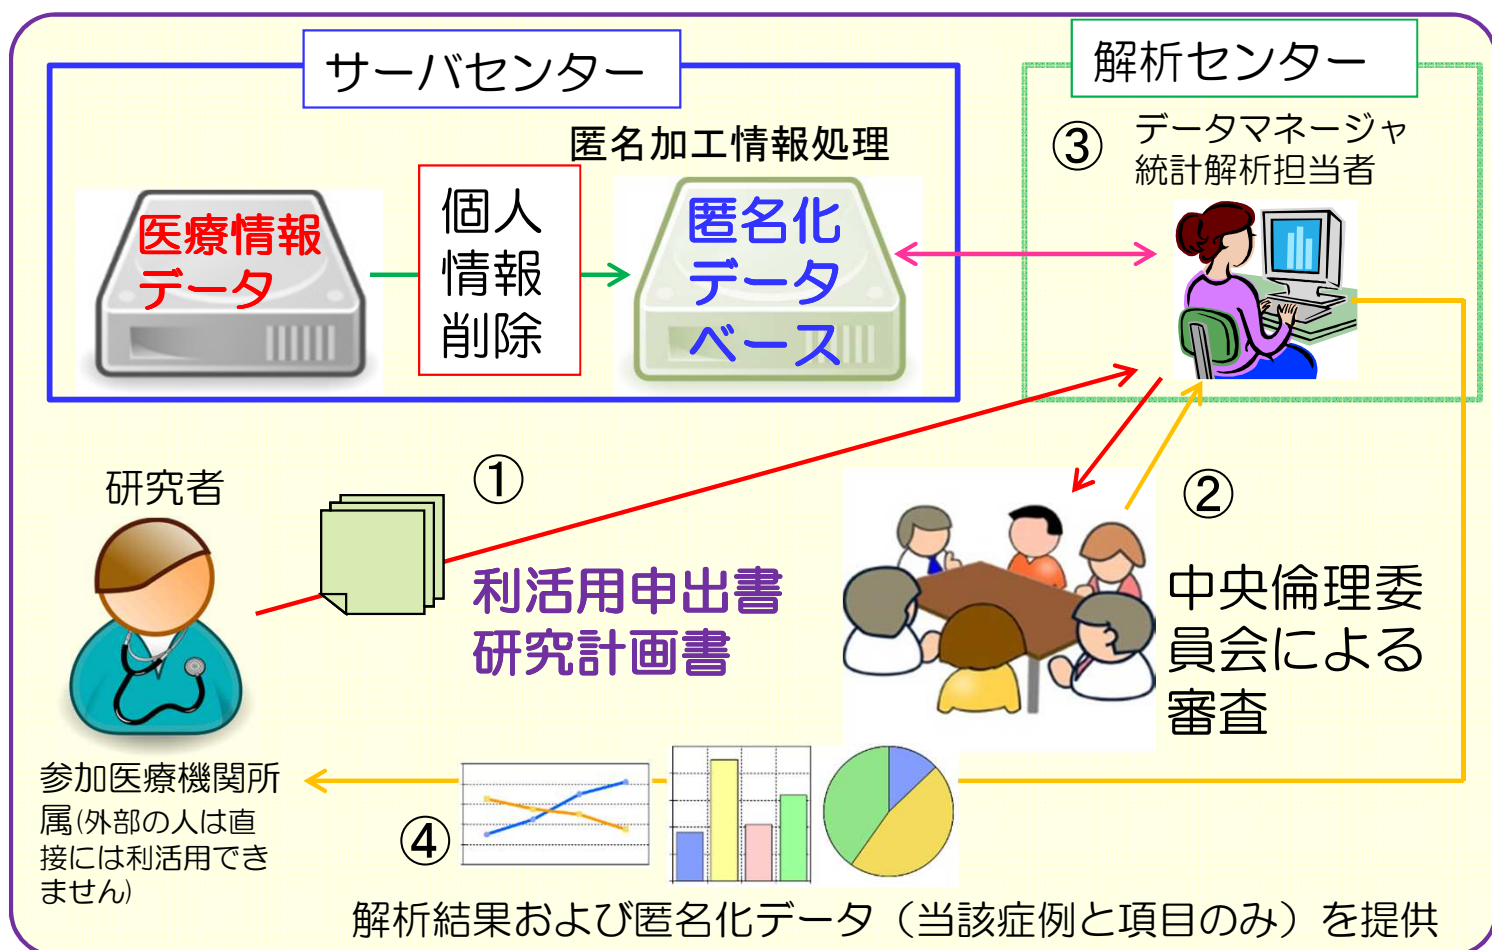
サーバセンター

匿名加工情報処理

医療情報データ

個人情報削除

匿名化データベース

解析センター

③ データマネージャ
統計解析担当者

研究者

①

利活用申出書
研究計画書

②

中央倫理委員会による審査

参加医療機関所属(外部の人は直接には利活用できません)

④

解析結果および匿名化データ（当該症例と項目のみ）を提供